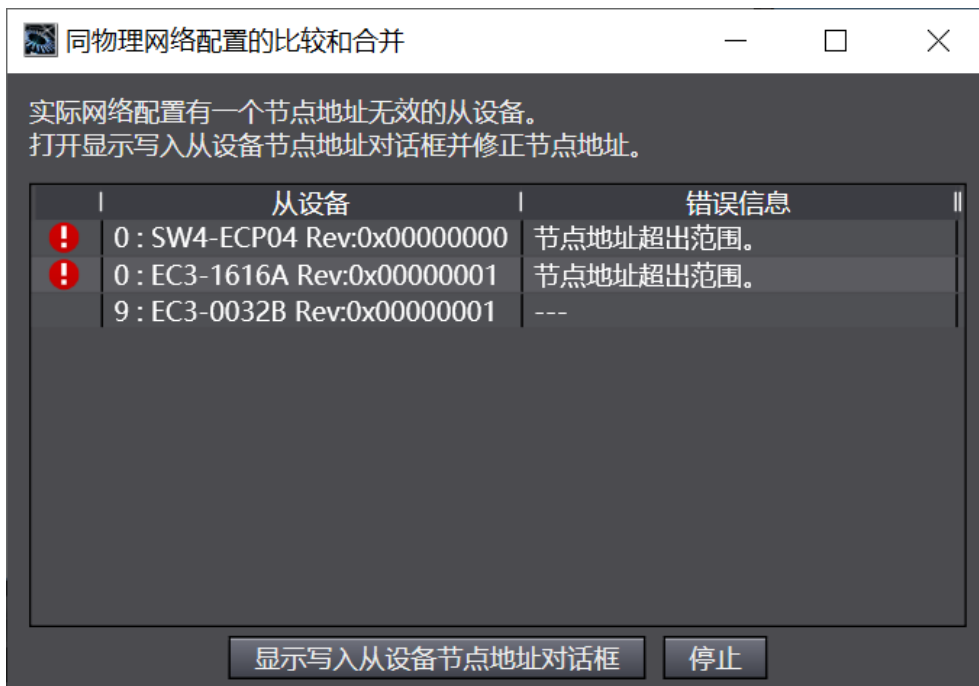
同物理网络配置的比较和合并

实际网络配置有一个节点地址无效的从设备。
打开显示写入从设备节点地址对话框并修正节点地址。

| | 从设备 | 错误信息 |
|---|---|---|
| ! | 0 : SW4-ECP04 Rev:0x00000000 | 节点地址超出范围。 |
| ! | 0 : EC3-1616A Rev:0x00000001 | 节点地址超出范围。 |
| | 9 : EC3-0032B Rev:0x00000001 | --- |

显示写入从设备节点地址对话框
停止